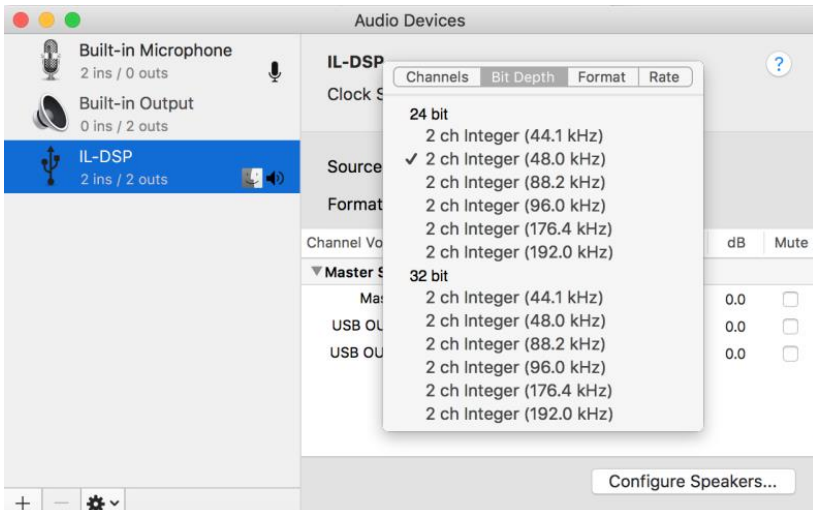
Audio Devices

Built-in Microphone
2 ins / 0 outs

Built-in Output
0 ins / 2 outs

IL-DSP
2 ins / 2 outs

IL-DSP

Clock S

?

Channels | Bit Depth | Format | Rate

24 bit
2 ch Integer (44.1 kHz)
✓ 2 ch Integer (48.0 kHz)
2 ch Integer (88.2 kHz)
2 ch Integer (96.0 kHz)
2 ch Integer (176.4 kHz)
2 ch Integer (192.0 kHz)
32 bit
2 ch Integer (44.1 kHz)
2 ch Integer (48.0 kHz)
2 ch Integer (88.2 kHz)
2 ch Integer (96.0 kHz)
2 ch Integer (176.4 kHz)
2 ch Integer (192.0 kHz)

Source

Format

Channel Vo

dB

Mute

▼Master S

Ma

0.0

USB OU

0.0

USB OU

0.0

Configure Speakers...

+ —